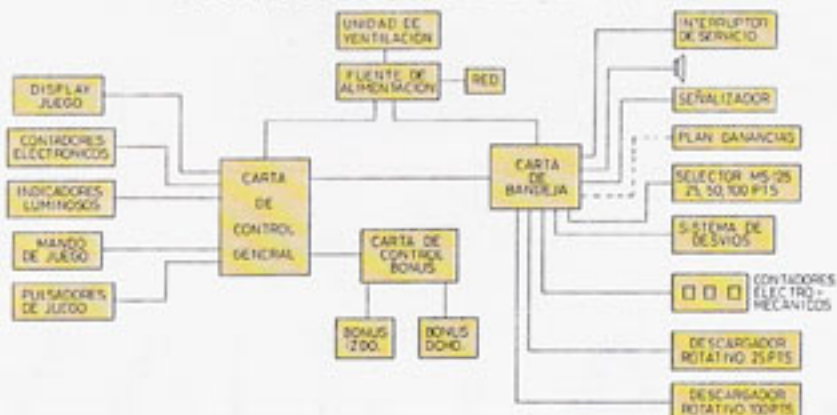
UNIDAD DE VENTILACION

FUENTE DE ALIMENTACION

RED

DISPLAY JUEGO

CONTADORES ELECTRONICOS

INDICADORES LUMINOSOS

MANDO DE JUEGO

PULSADORES DE JUEGO

CARTA DE CONTROL GENERAL

CARTA DE CONTROL BONUS

BONUS IZDO.

BONUS DCHO.

CARTA DE BANDEJA

INTERRUPTOR DE SERVICIO

SEÑALIZADOR

PLAN GANANCIAS

SELECTOR MS-25 25, 50, 100 PTS

SISTEMA DE DESVIOS

CONTADORES ELECTRO-MECANICOS

DESCARGADOR ROTATIVO 25 PTS

DESCARGADOR ROTATIVO 100 PTS